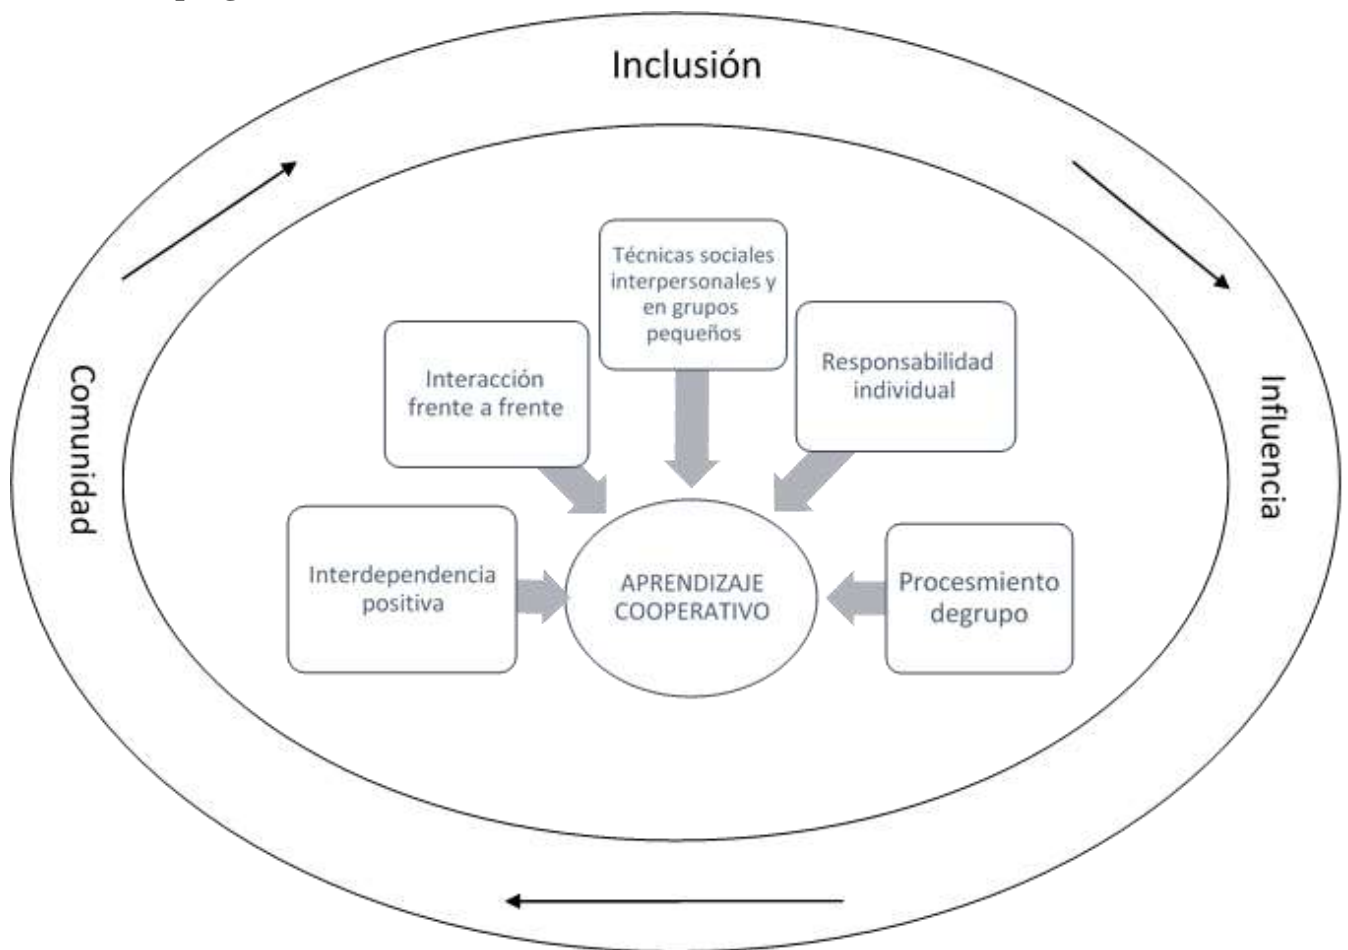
Inclusión

Comunidad

Influencia

Técnicas sociales interpersonales y en grupos pequeños

Interacción frente a frente

Responsabilidad individual

Interdependencia positiva

APRENDIZAJE COOPERATIVO

Procesmiento degrupo